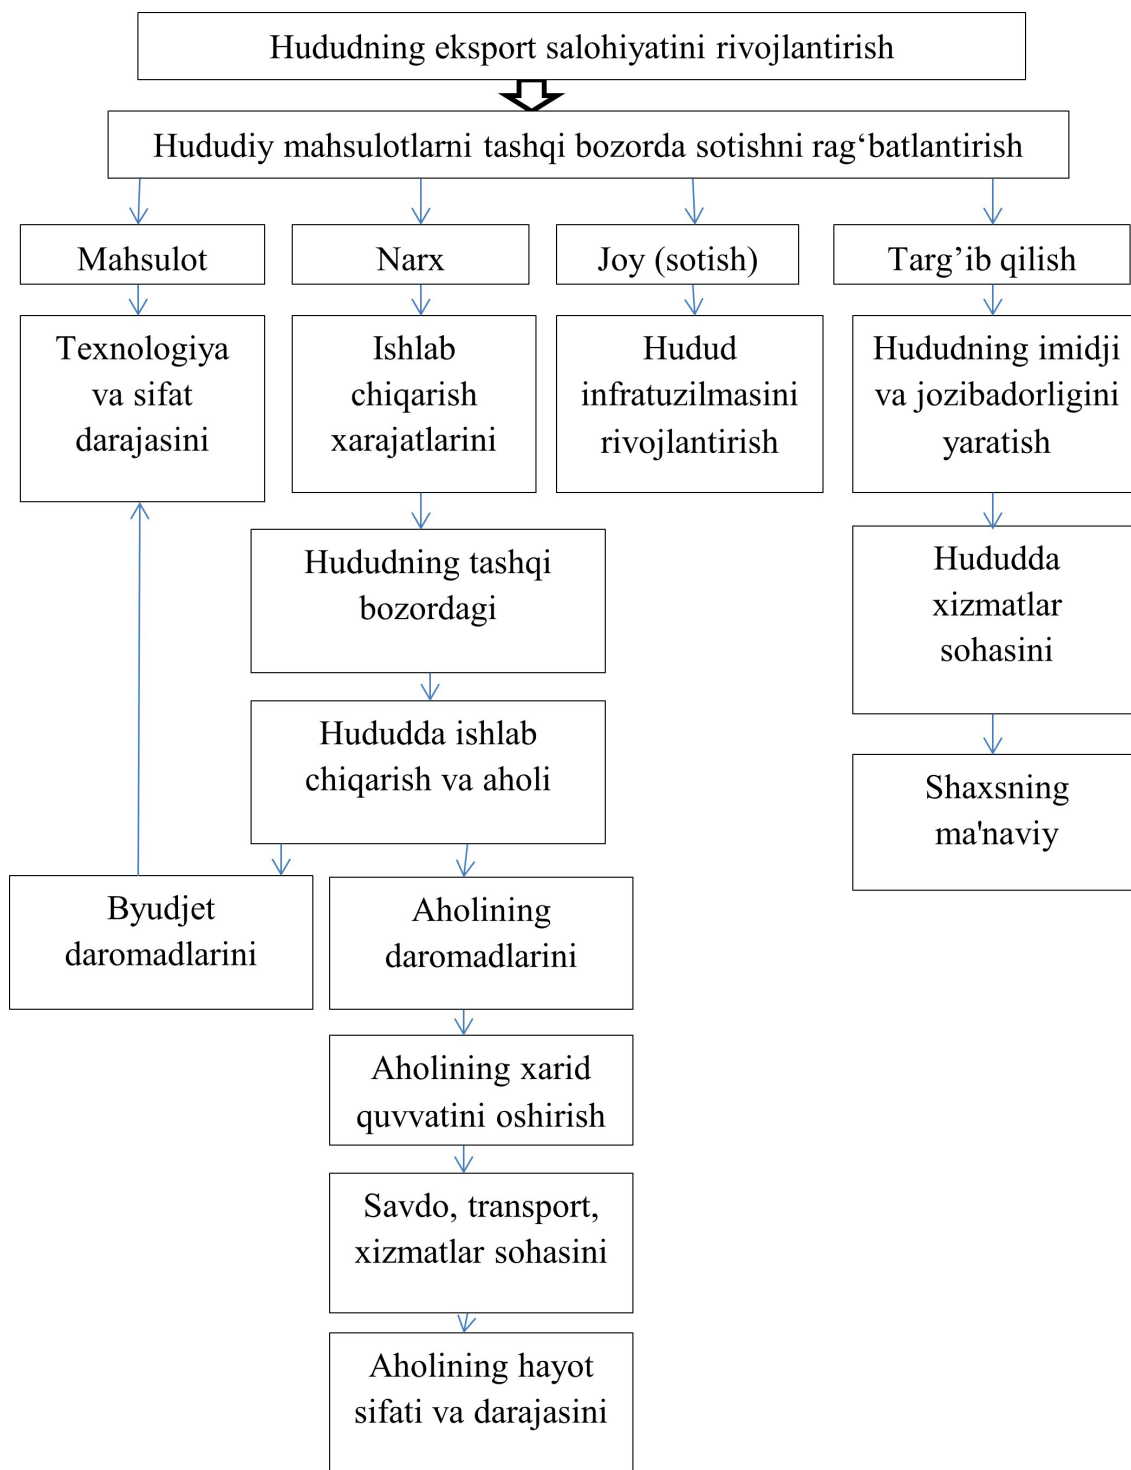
Hududning eksport salohiyatini rivojlantirish

Hududiy mahsulotlarni tashqi bozorda sotishni rag‘batlantirish

Mahsulot

Narx

Joy (sotish)

Targ’ib qilish

Texnologiya va sifat darajasini

Ishlab chiqarish xarajatlarini

Hudud infratuzilmasini rivojlantirish

Hududning imidji va jozibadorligini yaratish

Hududning tashqi bozordagi

Hududda xizmatlar sohasini

Hududda ishlab chiqarish va aholi

Shaxsning ma'naviy

Byudjet daromadlarini

Aholining daromadlarini

Aholining xarid quvvatini oshirish

Savdo, transport, xizmatlar sohasini

Aholining hayot sifati va darajasini